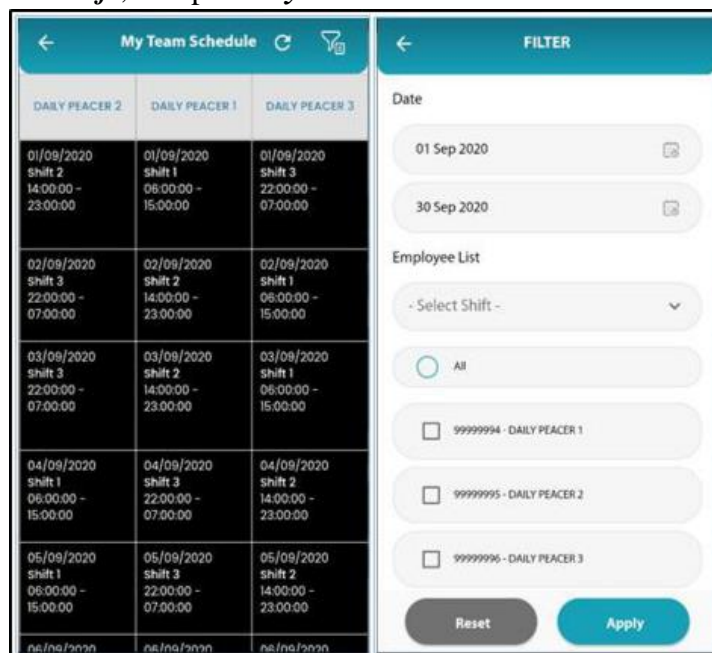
My Team Schedule

| DAILY PEACER 2 | DAILY PEACER 1 | DAILY PEACER 3 |
|---|---|---|
| 01/09/2020 Shift 2 14:00:00 - 23:00:00 | 01/09/2020 Shift 1 06:00:00 - 15:00:00 | 01/09/2020 Shift 3 22:00:00 - 07:00:00 |
| 02/09/2020 Shift 3 22:00:00 - 07:00:00 | 02/09/2020 Shift 2 14:00:00 - 23:00:00 | 02/09/2020 Shift 1 06:00:00 - 15:00:00 |
| 03/09/2020 Shift 3 22:00:00 - 07:00:00 | 03/09/2020 Shift 2 14:00:00 - 23:00:00 | 03/09/2020 Shift 1 06:00:00 - 15:00:00 |
| 04/09/2020 Shift 1 06:00:00 - 15:00:00 | 04/09/2020 Shift 3 22:00:00 - 07:00:00 | 04/09/2020 Shift 2 14:00:00 - 23:00:00 |
| 05/09/2020 Shift 1 06:00:00 - 15:00:00 | 05/09/2020 Shift 3 22:00:00 - 07:00:00 | 05/09/2020 Shift 2 14:00:00 - 23:00:00 |
| 06/09/2020 | 06/09/2020 | 06/09/2020 |

FILTER

Date

01 Sep 2020

30 Sep 2020

Employee List

- Select Shift -

All

99999994 - DAILY PEACER 1

99999995 - DAILY PEACER 2

99999996 - DAILY PEACER 3

Reset

Apply